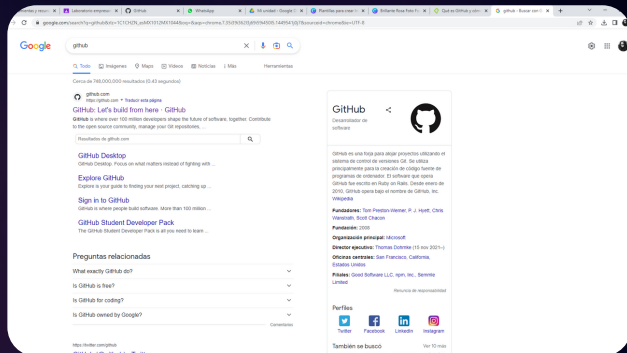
ntes y recursos | Laboratorio empresar | GitHub | WhatsApp | Mi unidad - Google | Plantillas para crear | Brillante Rosa Foto | Qué es GitHub y cóm | github - Buscar con G

google.com/search?q=github&rlz=1C1CHZN_esMX1012MX1044&oq=&aqs=chrome.7.35i39i362j46i69 &sourceid=chrome&ie=UTF-8

Google

github

Todo | Imágenes | Mapas | Videos | Noticias | Más | Herramientas

Cerca de 748,000,000 resultados (0.43 segundos)

github.com
https://github.com · Traducir esta página

GitHub: Let's build from here · GitHub

GitHub is where over 100 million developers shape the future of software, together. Contribute to the open source community, manage your Git repositories, ...

Resultados de github.com

GitHub Desktop
GitHub Desktop. Focus on what matters instead of fighting with ...

Explore GitHub
Explore is your guide to finding your next project, catching up ...

Sign in to GitHub
GitHub is where people build software. More than 100 million ...

GitHub Student Developer Pack
The GitHub Student Developer Pack is all you need to learn ...

Preguntas relacionadas

What exactly GitHub do?

Is GitHub is free?

Is GitHub for coding?

Is GitHub owned by Google?

Comentarios

https://twitter.com/github

GitHub

Desarrollador de software

GitHub es una forja para alojar proyectos utilizando el sistema de control de versiones Git. Se utiliza principalmente para la creación de código fuente de programas de ordenador. El software que opera GitHub fue escrito en Ruby on Rails. Desde enero de 2010, GitHub opera bajo el nombre de GitHub, Inc. Wikipedia

Fundadores: Tom Preston-Werner, P. J. Hyett, Chris Wanstrath, Scott Chacon

Fundación: 2008

Organización principal: Microsoft

Director ejecutivo: Thomas Dohmke (15 nov 2021–)

Oficinas centrales: San Francisco, California, Estados Unidos

Filiales: Good Software LLC, npm, Inc., Semmle Limited

Denunciar un problema

Perfiles

Twitter | Facebook | LinkedIn | Instagram

También se buscó | Ver 10 más